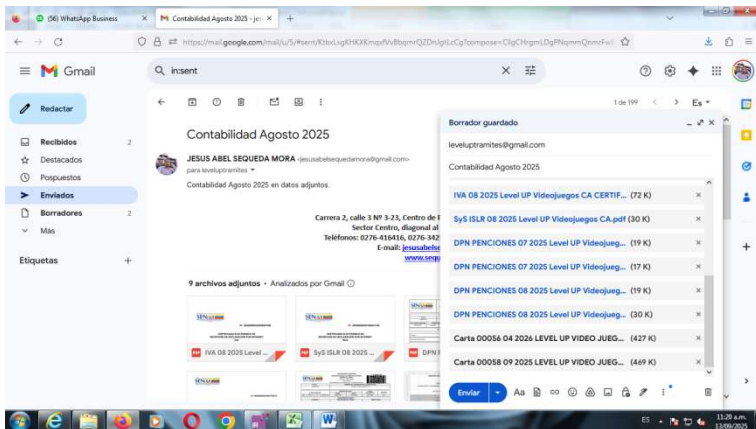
(56) WhatsApp Business ×
Contabilidad Agosto 2025 - jes ×
+
https://mail.google.com/mail/u/5/#sent/KtbxLxgKHKXKmqrWvBbqmrQZDnJgtLcCg?compose=CllgCHrgmLDgPNqmmQnmrFw
Gmail
in:sent
Redactar
Recibidos 2
Destacados
Pospuestos
Enviados
Borradores 2
Más
Etiquetas +
1 de 199
Es
Contabilidad Agosto 2025
JESUS ABEL SEQUEDA MORA <jesusabelsequedamora@gmail.com>
para leveluptramites
Contabilidad Agosto 2025 en datos adjuntos.
Carrera 2, calle 3 Nº 3-23, Centro de
Sector Centro, diagonal al
Teléfonos: 0276-416416, 0276-342
E-mail: jesusabelse
www.sequ
9 archivos adjuntos • Analizados por Gmail
IVA 08 2025 Level ...
SyS ISLR 08 2025 ...
DPN
Borrador guardado
leveluptramites@gmail.com
Contabilidad Agosto 2025
IVA 08 2025 Level UP Videojuegos CA CERTIF... (72 K) ×
SyS ISLR 08 2025 Level UP Videojuegos CA.pdf (30 K) ×
DPN PENCIONES 07 2025 Level UP Videojueg... (19 K) ×
DPN PENCIONES 07 2025 Level UP Videojueg... (17 K) ×
DPN PENCIONES 08 2025 Level UP Videojueg... (19 K) ×
DPN PENCIONES 08 2025 Level UP Videojueg... (30 K) ×
Carta 00056 04 2026 LEVEL UP VIDEO JUEG... (427 K) ×
Carta 00058 09 2025 LEVEL UP VIDEO JUEG... (469 K) ×
Enviar
ES
11:29 a.m.
13/09/2025